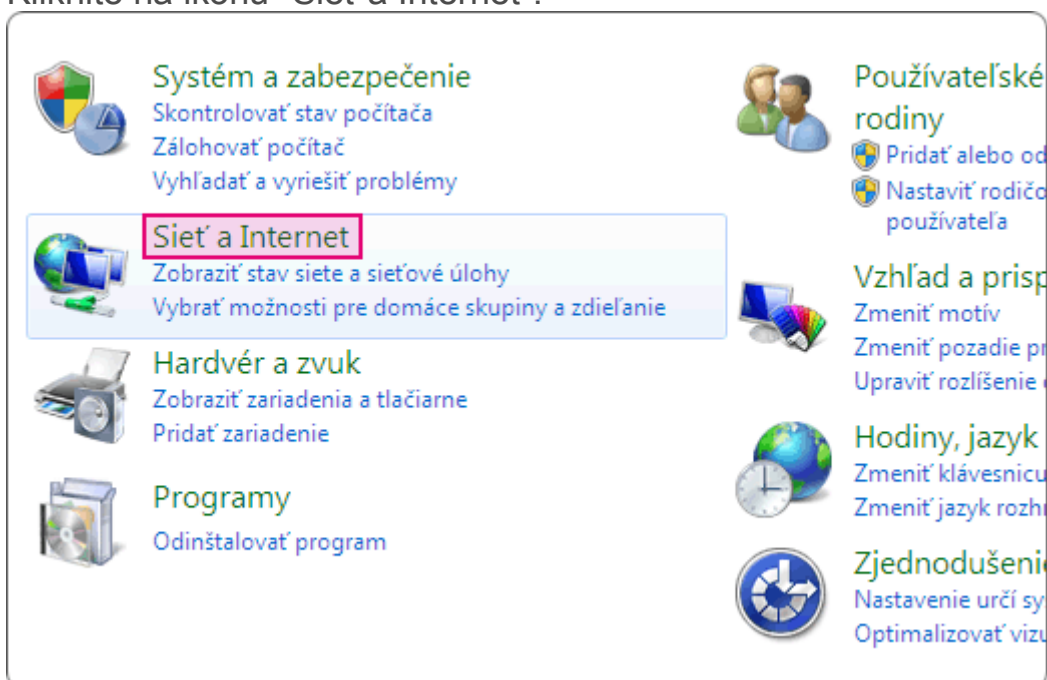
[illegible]

Systém a zabezpečenie
Skontrolovať stav počítača
Zálohovať počítač
Vyhľadať a vyriešiť problémy

Sieť a Internet
Zobraziť stav siete a sieťové úlohy
Vybrať možnosti pre domáce skupiny a zdieľanie

Hardvér a zvuk
Zobraziť zariadenia a tlačiarne
Pridať zariadenie

Programy
Odinštalovať program

Používateľské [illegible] rodiny
Pridať alebo od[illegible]
Nastaviť rodičo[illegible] používateľa

Vzhľad a prisp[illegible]
Zmeniť motív
Zmeniť pozadie pr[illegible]
Upraviť rozlíšenie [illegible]

Hodiny, jazyk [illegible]
Zmeniť klávesnicu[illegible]
Zmeniť jazyk rozhr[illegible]

Zjednodušeni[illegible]
Nastavenie určí sy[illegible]
Optimalizovať vizu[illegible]